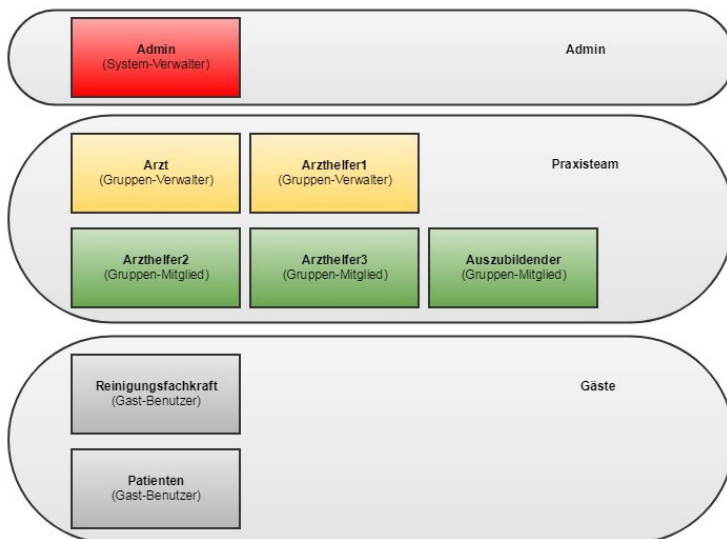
Admin
(System-Verwalter)

Admin

Arzt
(Gruppen-Verwalter)

Arzthelfer1
(Gruppen-Verwalter)

Praxisteam

Arzthelfer2
(Gruppen-Mitglied)

Arzthelfer3
(Gruppen-Mitglied)

Auszubildender
(Gruppen-Mitglied)

Reinigungsfachkraft
(Gast-Benutzer)

Gäste

Patienten
(Gast-Benutzer)